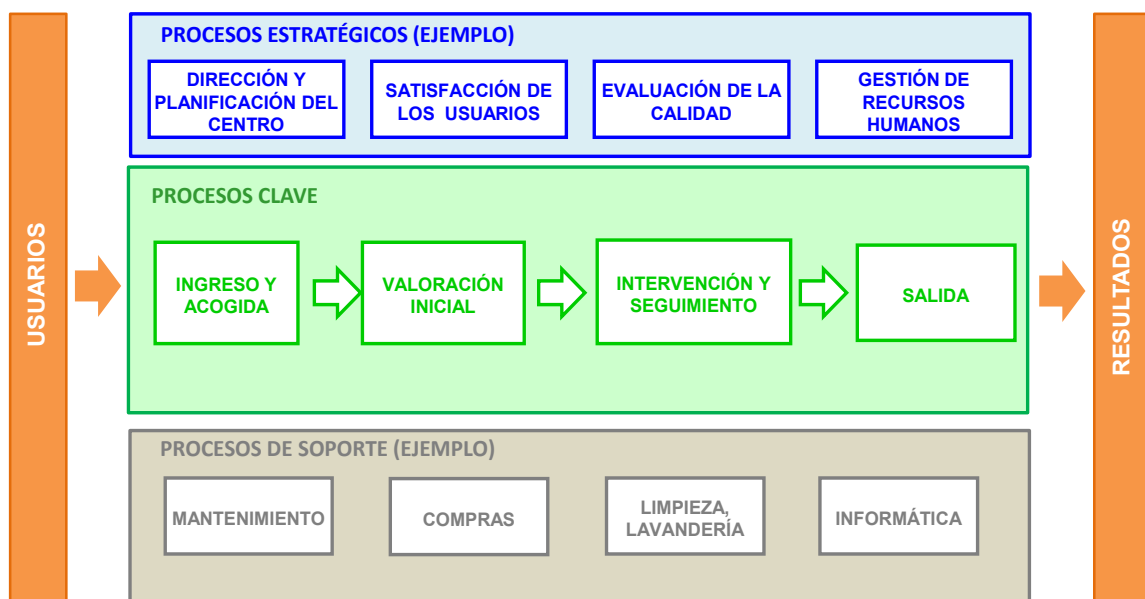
USUARIOS

PROCESOS ESTRATÉGICOS (EJEMPLO)

DIRECCIÓN Y PLANIFICACIÓN DEL CENTRO

SATISFACCIÓN DE LOS USUARIOS

EVALUACIÓN DE LA CALIDAD

GESTIÓN DE RECURSOS HUMANOS

PROCESOS CLAVE

INGRESO Y ACOGIDA

VALORACIÓN INICIAL

INTERVENCIÓN Y SEGUIMIENTO

SALIDA

PROCESOS DE SOPORTE (EJEMPLO)

MANTENIMIENTO

COMPRAS

LIMPIEZA, LAVANDERÍA

INFORMÁTICA

RESULTADOS